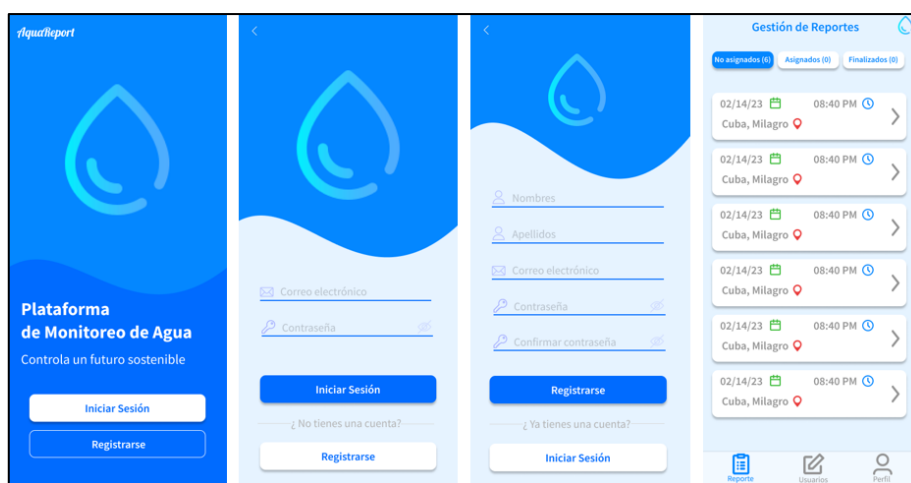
AquaReport

Plataforma de Monitoreo de Agua

Controla un futuro sostenible

Iniciar Sesión

Registrarse

<

Correo electrónico

Contraseña

Iniciar Sesión

¿No tienes una cuenta?

Registrarse

<

Nombres

Apellidos

Correo electrónico

Contraseña

Confirmar contraseña

Registrarse

¿Ya tienes una cuenta?

Iniciar Sesión

Gestión de Reportes

No asignados (6)

Asignados (0)

Finalizados (0)

02/14/23 08:40 PM
Cuba, Milagro

02/14/23 08:40 PM
Cuba, Milagro

02/14/23 08:40 PM
Cuba, Milagro

02/14/23 08:40 PM
Cuba, Milagro

02/14/23 08:40 PM
Cuba, Milagro

02/14/23 08:40 PM
Cuba, Milagro

Reporte

Usuarios

Perfil